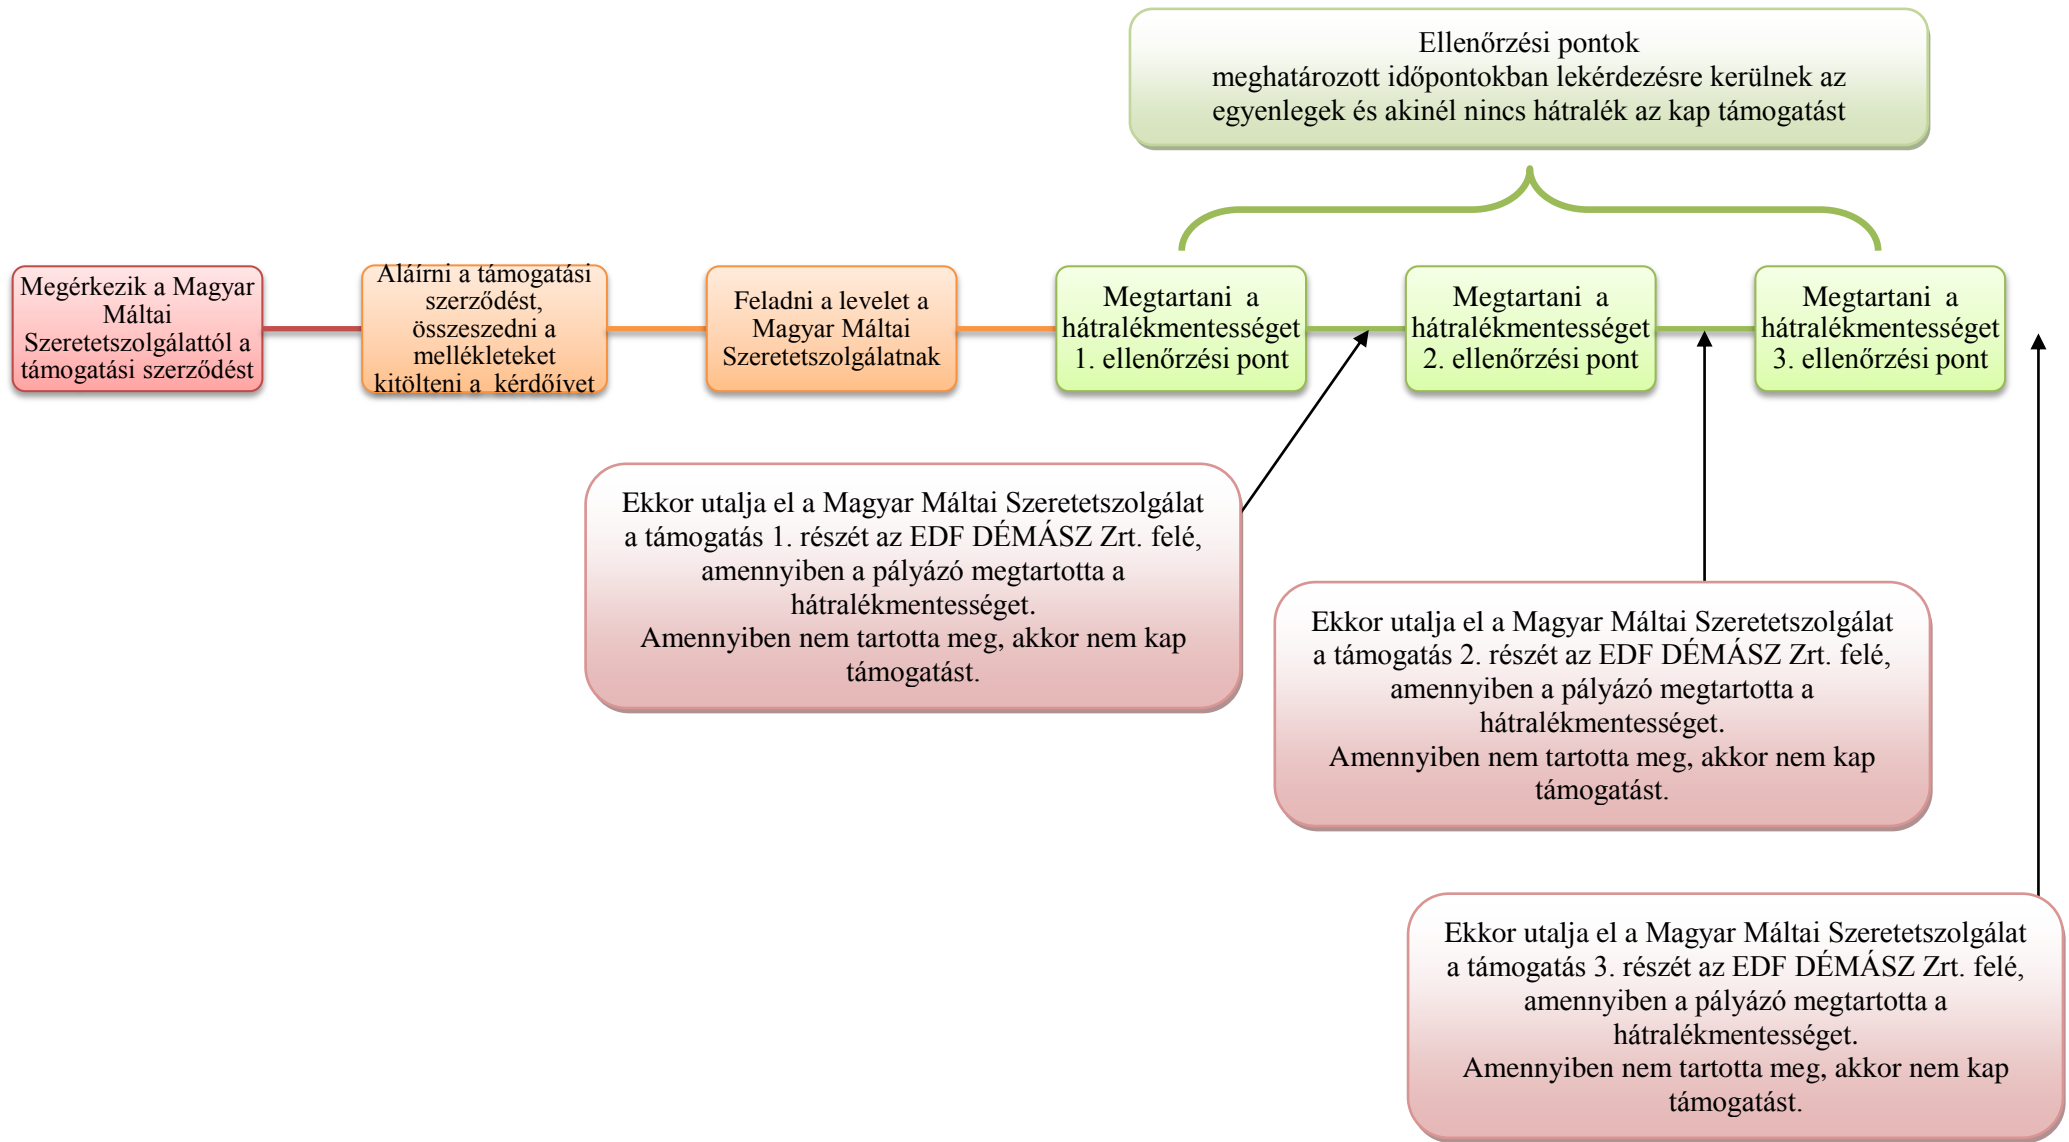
Ellenőrzési pontok
meghatározott időpontokban lekérdezésre kerülnek az egyenlegek és akinél nincs hátralék az kap támogatást

Megérkezik a Magyar Máltai Szeretetszolgálattól a támogatási szerződést

Aláírni a támogatási szerződést, összeszedni a mellékleteket kitölteni a kérdőívet

Feladni a levelet a Magyar Máltai Szeretetszolgálatnak

Megtartani a hátralékmentességet 1. ellenőrzési pont

Megtartani a hátralékmentességet 2. ellenőrzési pont

Megtartani a hátralékmentességet 3. ellenőrzési pont

Ekkor utalja el a Magyar Máltai Szeretetszolgálat a támogatás 1. részét az EDF DÉMÁSZ Zrt. felé, amennyiben a pályázó megtartotta a hátralékmentességet.
Amennyiben nem tartotta meg, akkor nem kap támogatást.

Ekkor utalja el a Magyar Máltai Szeretetszolgálat a támogatás 2. részét az EDF DÉMÁSZ Zrt. felé, amennyiben a pályázó megtartotta a hátralékmentességet.
Amennyiben nem tartotta meg, akkor nem kap támogatást.

Ekkor utalja el a Magyar Máltai Szeretetszolgálat a támogatás 3. részét az EDF DÉMÁSZ Zrt. felé, amennyiben a pályázó megtartotta a hátralékmentességet.
Amennyiben nem tartotta meg, akkor nem kap támogatást.